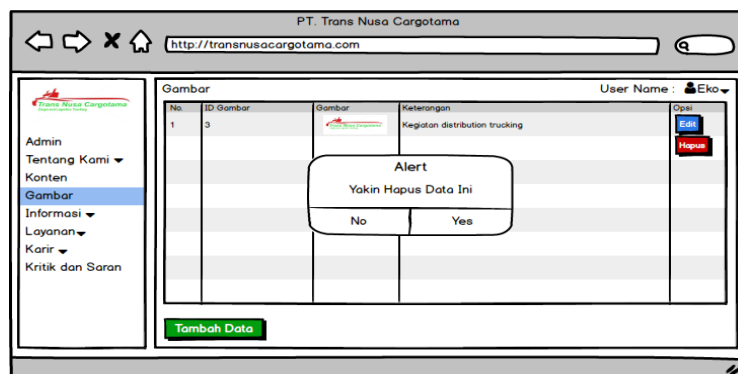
PT. Trans Nusa Cargotama

http://transnusacargotama.com

Trans Nusa Cargotama

Admin
Tentang Kami
Konten
Gambar
Informasi
Layanan
Karir
Kritik dan Saran

Gambar

User Name : Eko

| No. | ID Gambar | Gambar | Keterangan | Opsi |
|---|---|---|---|---|
| 1 | 3 | Trans Nusa Cargotama | Kegiatan distribution trucking | Edit Hapus |

Alert
Yakin Hapus Data Ini
No Yes

Tambah Data